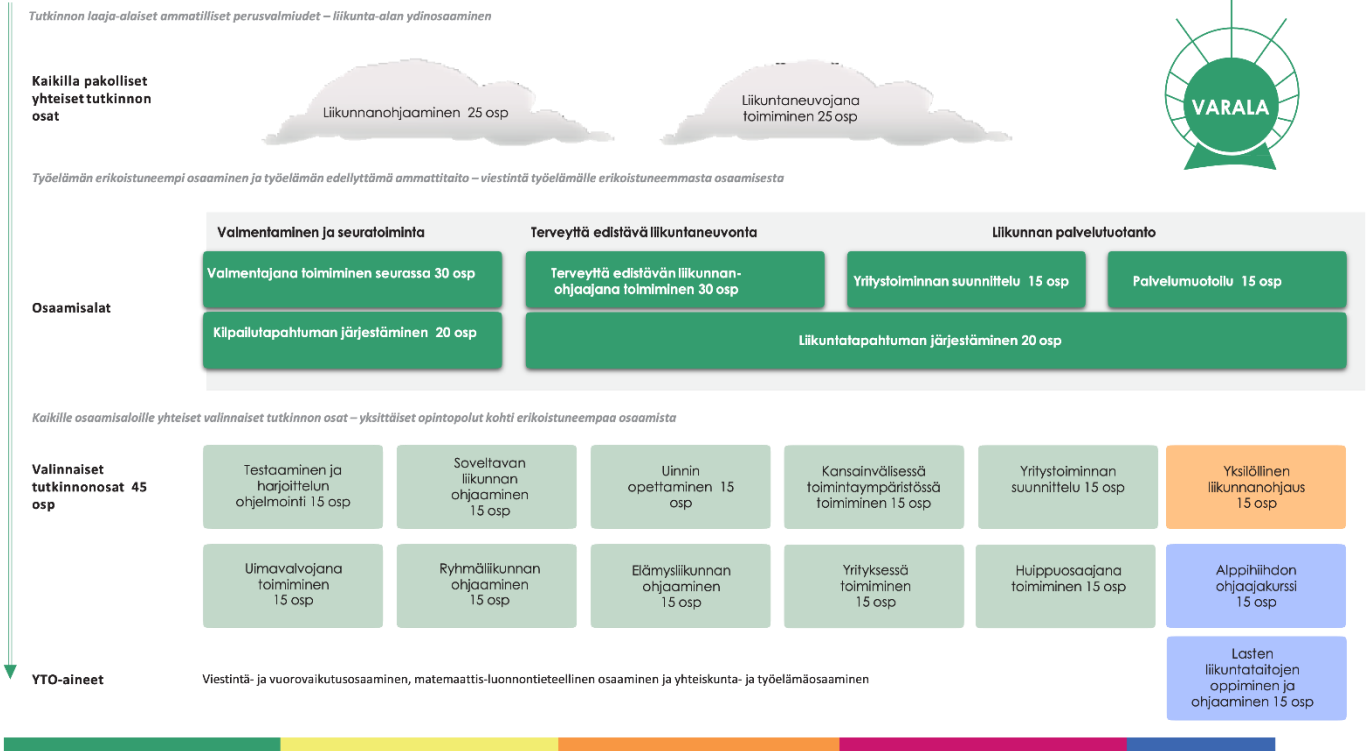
Tutkinnon laaja-alaiset ammatilliset perusvalmiudet – liikunta-alan ydinosaaminen

VARALA

Kaikilla pakolliset yhteiset tutkinnon osat

Liikunnanohjaaminen 25 osp

Liikuntaneuvojana toimiminen 25 osp

Työelämän erikoistuneempi osaaminen ja työelämän edellyttämä ammattitaito – viestintä työelämälle erikoistuneemmasta osaamisesta

Osaamisalat

Valmentaminen ja seuratoiminta

Valmentajana toimiminen seurassa 30 osp

Kilpailutapahtuman järjestäminen 20 osp

Terveyttä edistävä liikuntaneuvonta

Terveyttä edistävän liikunnanohjaajana toimiminen 30 osp

Liikunnan palvelutuotanto

Yritystoiminnan suunnittelu 15 osp

Palvelumuotoilu 15 osp

Liikuntatapahtuman järjestäminen 20 osp

Kaikille osaamisaloille yhteiset valinnaiset tutkinnon osat – yksittäiset opintopolut kohti erikoistuneempaa osaamista

Valinnaiset tutkinnonosat 45 osp

Testaaminen ja harjoittelun ohjelmointi 15 osp

Soveltavan liikunnan ohjaaminen 15 osp

Uinnin opettaminen 15 osp

Kansainvälisessä toimintaympäristössä toimiminen 15 osp

Yritystoiminnan suunnittelu 15 osp

Yksilöllinen liikunnanohjaus 15 osp

Uimavalvojana toimiminen 15 osp

Ryhmäliikunnan ohjaaminen 15 osp

Elämysliikunnan ohjaaminen 15 osp

Yrityksessä toimiminen 15 osp

Huippuosaajana toimiminen 15 osp

Alppihiihdon ohjaajakurssi 15 osp

Lasten liikuntataitojen oppiminen ja ohjaaminen 15 osp

YTO-aineet

Viestintä- ja vuorovaikutusosaaminen, matemaattis-luonnontieteellinen osaaminen ja yhteiskunta- ja työelämäosaaminen